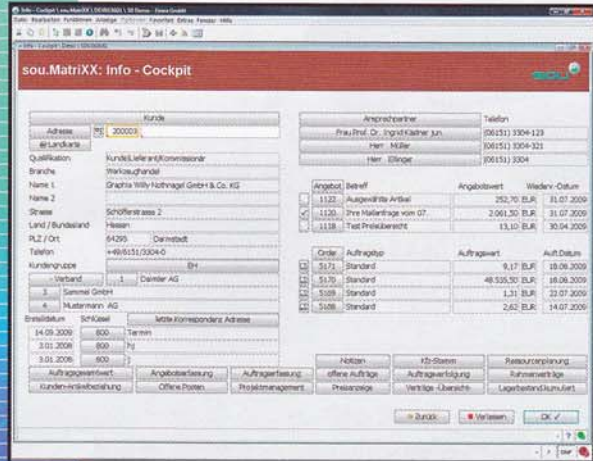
sou.MatriXX: Info - Cockpit

Kunde
Adresse 200003
@Landkarte
Qualifikation Kunde/Lieferant/Kommissionär
Branche Werkzeughandel
Name 1 Graphia Willy Nothnagel GmbH & Co. KG
Name 2
Strasse Schöfferstrasse 2
Land / Bundesland Hessen
PLZ / Ort 64295 Darmstadt
Telefon +49(6151)3304-0
Kundengruppe EH
Verband 1 Daimler AG
3 Semmel GmbH
4 Mustermann AG
Erstelldatum Schlüssel letzte Korrespondenz Adresse
14.09.2009 800 Termin
3.01.2006 800
3.01.2006 800

Ansprechpartner Telefon
Frau Prof. Dr. Ingrid Kästner jun. (06151) 3304-123
Herr Müller (06151) 3304-321
Herr Ellinger (06151) 3304

| Angebot | Betreff | Angebotswert | Wiedarv.-Datum |
|---|---|---|---|
| 1122 | Ausgewählte Artikel | 252,70 EUR | 31.07.2009 |
| 1120 | Ihre Mailanfrage vom 07. | 2.061,50 EUR | 31.07.2009 |
| 1118 | Test Preisübersicht | 13,10 EUR | 30.04.2009 |

| Order | Auftragstyp | Auftragswert | Auft.Datum |
|---|---|---|---|
| 5171 | Standard | 9,17 EUR | 18.09.2009 |
| 5170 | Standard | 48.535,50 EUR | 18.09.2009 |
| 5169 | Standard | 1,31 EUR | 22.07.2009 |
| 5168 | Standard | 2,62 EUR | 14.07.2009 |

Auftragsgesamtwert | Angebotserfassung | Auftragserfassung | Notizen | offene Aufträge | Preisanzeige | Kfz-Stamm | Auftragsverfolgung | Verträge-Übersicht | Ressourcenplanung | Rahmenverträge | Lagerbestand kumuliert
Kunden-Artikelbeziehung | Offene Posten | Projektmanagement

Zurück | Verlassen | OK